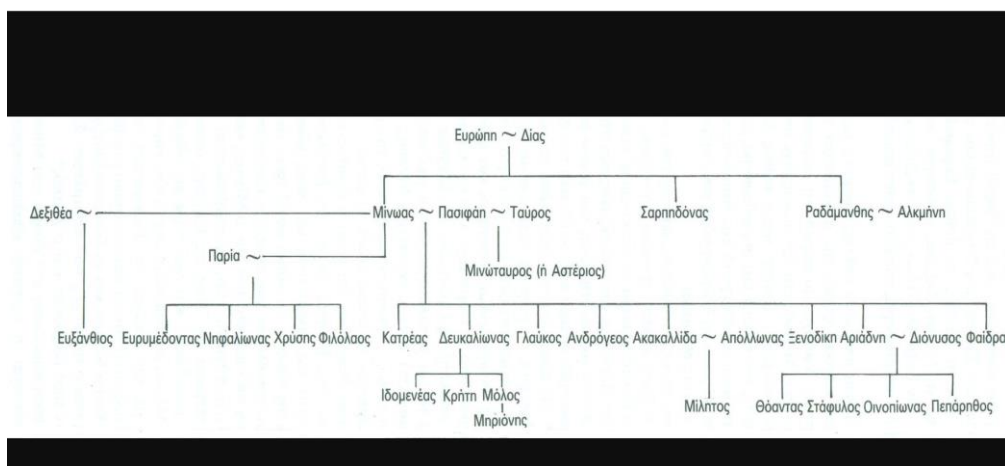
Ευρώπη ~ Δίας

Δεξιθέα ~ Μίνωας ~ Πασιφάη ~ Ταύρος

Σαρπηδόνας

Ραδάμανθης ~ Αλκμήνη

Παρία ~

Μινώταυρος (ή Αστέριος)

Ευξάνθιος

Ευρυμέδοντας Νηφαλίωνας Χρύσης Φιλόλαος

Κατρέας Δευκαλίωνας Γλαύκος Ανδρόγεος Ακακαλλίδα ~ Απόλλωνας Ξενοδίκη Αριάδνη ~ Διόνυσος Φαίδρα

Ιδομενέας Κρήτη Μόλος

Μηριόνης

Μίλητος

Θόαντας Στάφυλος Οινοπίωνας Πεπάρηθος